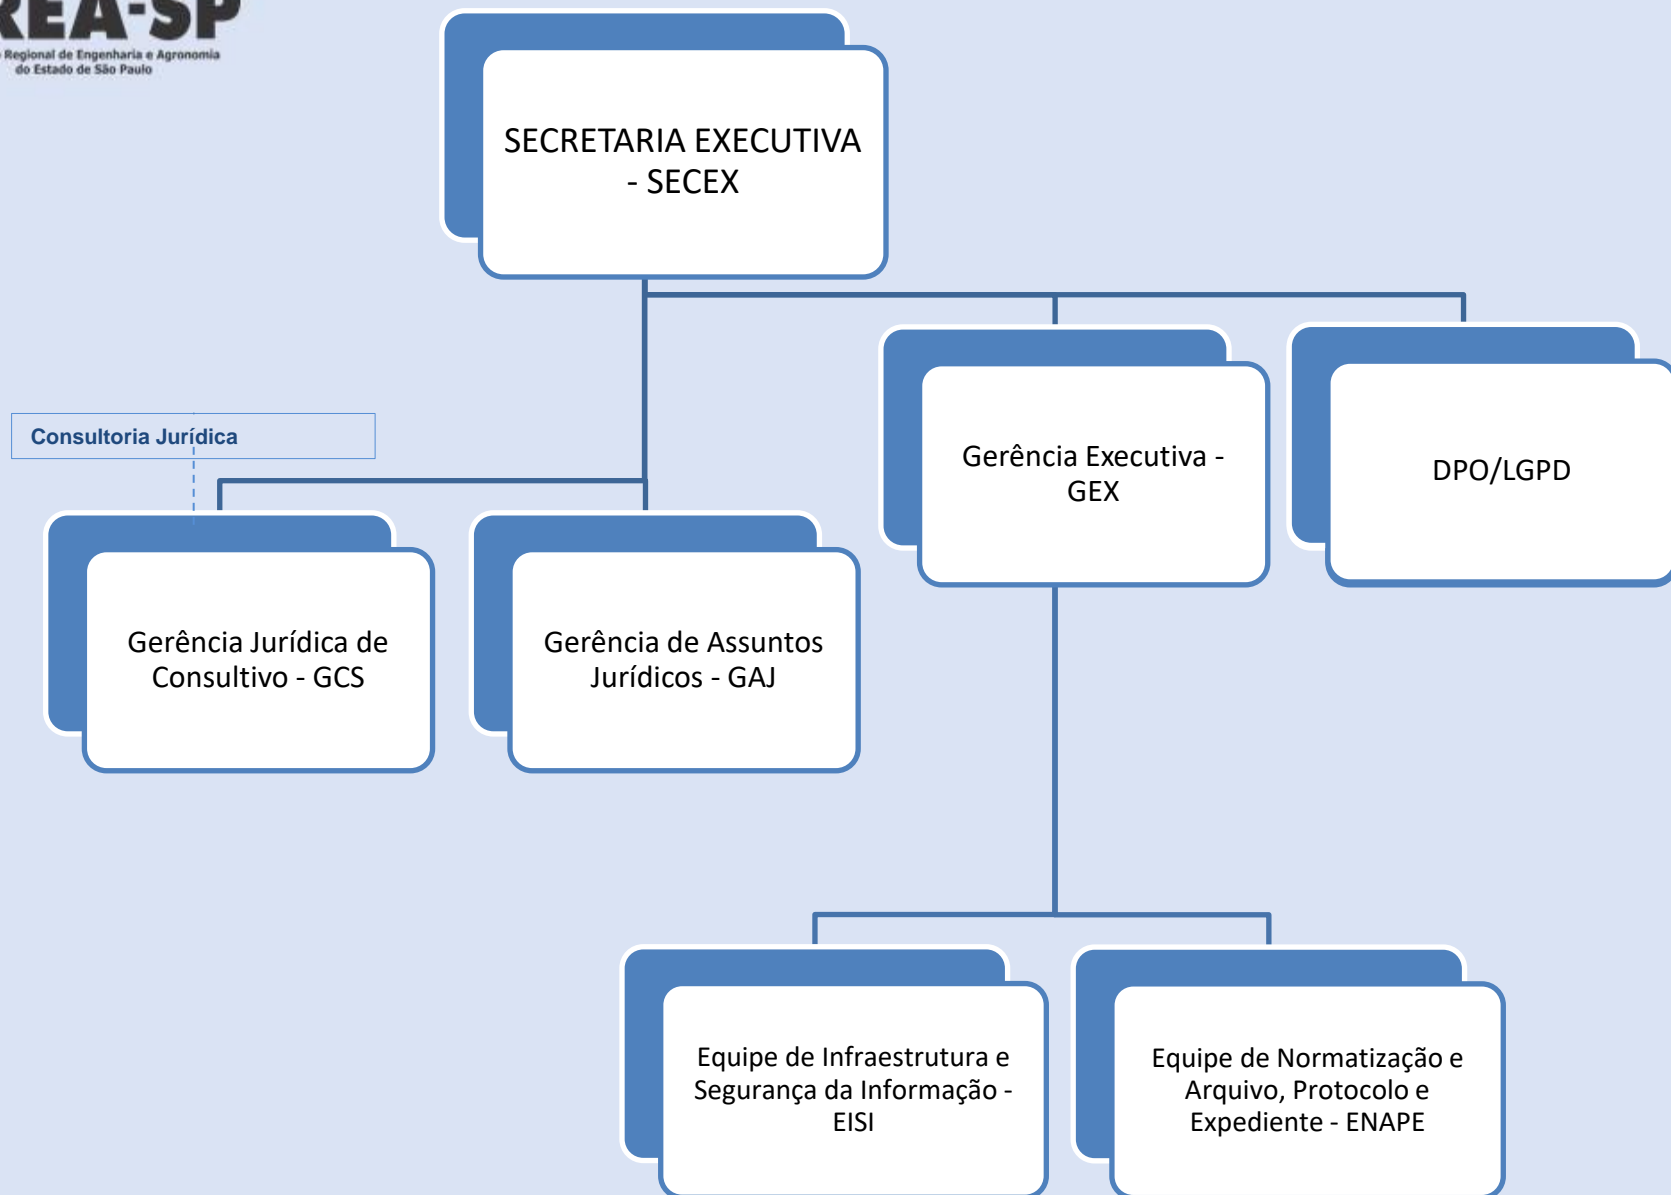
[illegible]REA-SP
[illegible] Regional de Engenharia e Agronomia do Estado de São Paulo

SECRETARIA EXECUTIVA - SECEX

Consultoria Jurídica

Gerência Executiva - GEX

DPO/LGPD

Gerência Jurídica de Consultivo - GCS

Gerência de Assuntos Jurídicos - GAJ

Equipe de Infraestrutura e Segurança da Informação - EISI

Equipe de Normatização e Arquivo, Protocolo e Expediente - ENAPE